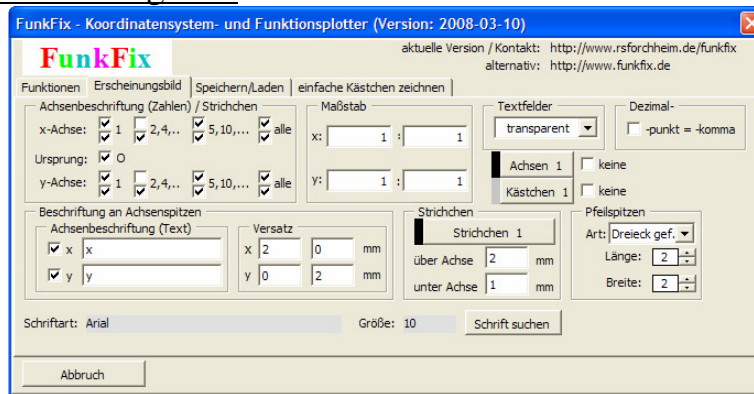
FunkFix - Koordinatensystem- und Funktionsplotter (Version: 2008-03-10)

FunkFix

aktuelle Version / Kontakt: http://www.rsforchheim.de/funkfix
alternativ: http://www.funkfix.de

Funktionen | Erscheinungsbild | Speichern/Laden | einfache Kästchen zeichnen

Achsenbeschriftung (Zahlen) / Strichchen
x-Achse: ☑ 1 ☐ 2,4,.. ☑ 5,10,... ☑ alle
Ursprung: ☑ O
y-Achse: ☑ 1 ☐ 2,4,.. ☑ 5,10,... ☑ alle

Maßstab
x: 1 : 1
y: 1 : 1

Textfelder
transparent

Dezimal-
☐ -punkt = -komma

Achsen 1 ☐ keine
Kästchen 1 ☐ keine

Beschriftung an Achsenspitzen
Achsenbeschriftung (Text)
☑ x x
☑ y y

Versatz
x 2 0 mm
y 0 2 mm

Strichchen
Strichchen 1
über Achse 2 mm
unter Achse 1 mm

Pfeilspitzen
Art: Dreieck gef.
Länge: 2
Breite: 2

Schriftart: Arial
Größe: 10
Schrift suchen

Abbruch